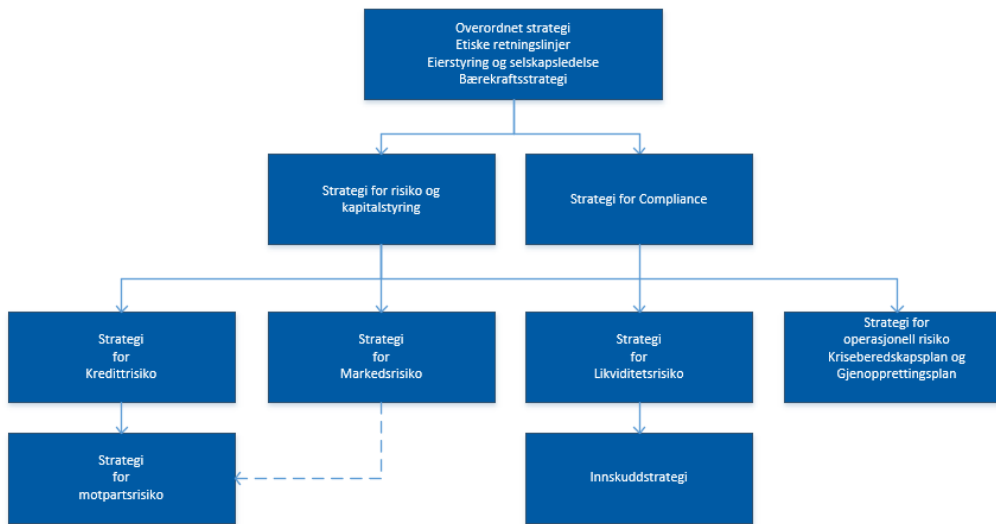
Overordnet strategi
Etiske retningslinjer
Eierstyring og selskapsledelse
Bærekraftsstrategi

Strategi for risiko og kapitalstyring

Strategi for Compliance

Strategi for Kredittrisiko

Strategi for Markedsrisiko

Strategi for Likviditetsrisiko

Strategi for operasjonell risiko
Kriseberedskapsplan og Gjenopprettingsplan

Strategi for motpartsrisiko

Innskuddstrategi